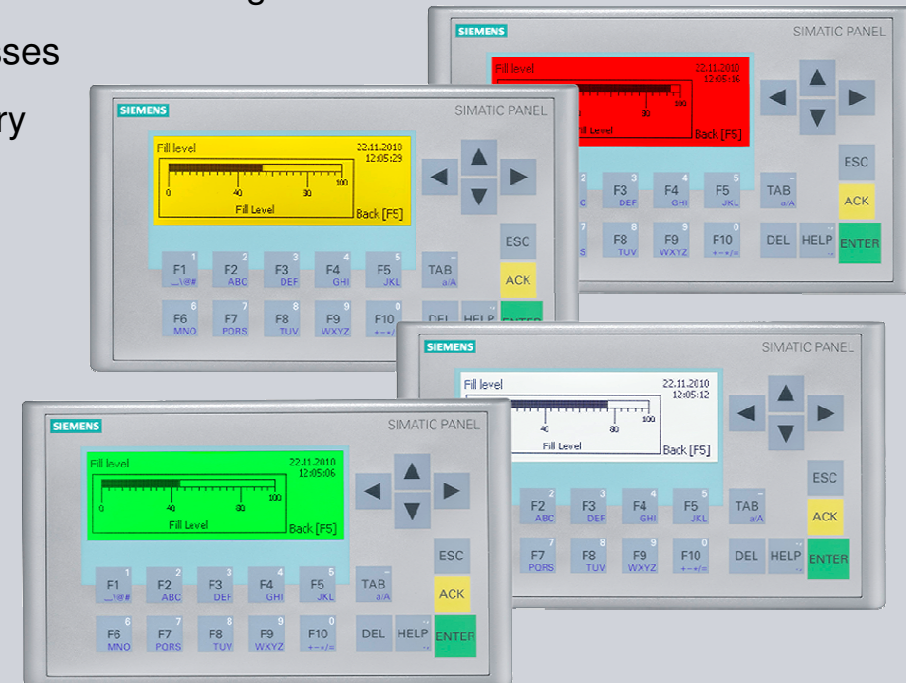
sses

ry

SIEMENS

SIMATIC PANEL

Fill level

22.11.2010
12:05:36

80

100

Fill Level

Back [F5]

F3 DEF

F4 GHI

F5 JKL

TAB a/A

ESC

ACK

F8 TUV

F9 WXYZ

F10 +-*/=

DEL

HELP

ENTER

SIEMENS

SIMATIC PANEL

Fill level

22.11.2010
12:05:29

0

40

80

100

Fill Level

Back [F5]

ESC

F1 _\@#

F2 ABC

F3 DEF

F4 GHI

F5 JKL

TAB a/A

ACK

F6 MNO

F7 PQRS

F8 TUV

F9 WXYZ

F10 +-*/=

DEL

HELP

ENTER

SIEMENS

SIMATIC PANEL

Fill level

22.11.2010
12:05:12

40

80

100

Fill Level

Back [F5]

ESC

F2 ABC

F3 DEF

F4 GHI

F5 JKL

TAB a/A

ACK

F7 PQRS

F8 TUV

F9 WXYZ

F10 +-*/=

DEL

HELP

ENTER

SIEMENS

SIMATIC PANEL

Fill level

22.11.2010
12:05:06

0

40

80

100

Fill Level

Back [F5]

ESC

F1 _\@#

F2 ABC

F3 DEF

F4 GHI

F5 JKL

TAB a/A

ACK

F6 MNO

F7 PQRS

F8 TUV

F9 WXYZ

F10 +-*/=

DEL

HELP

ENTER